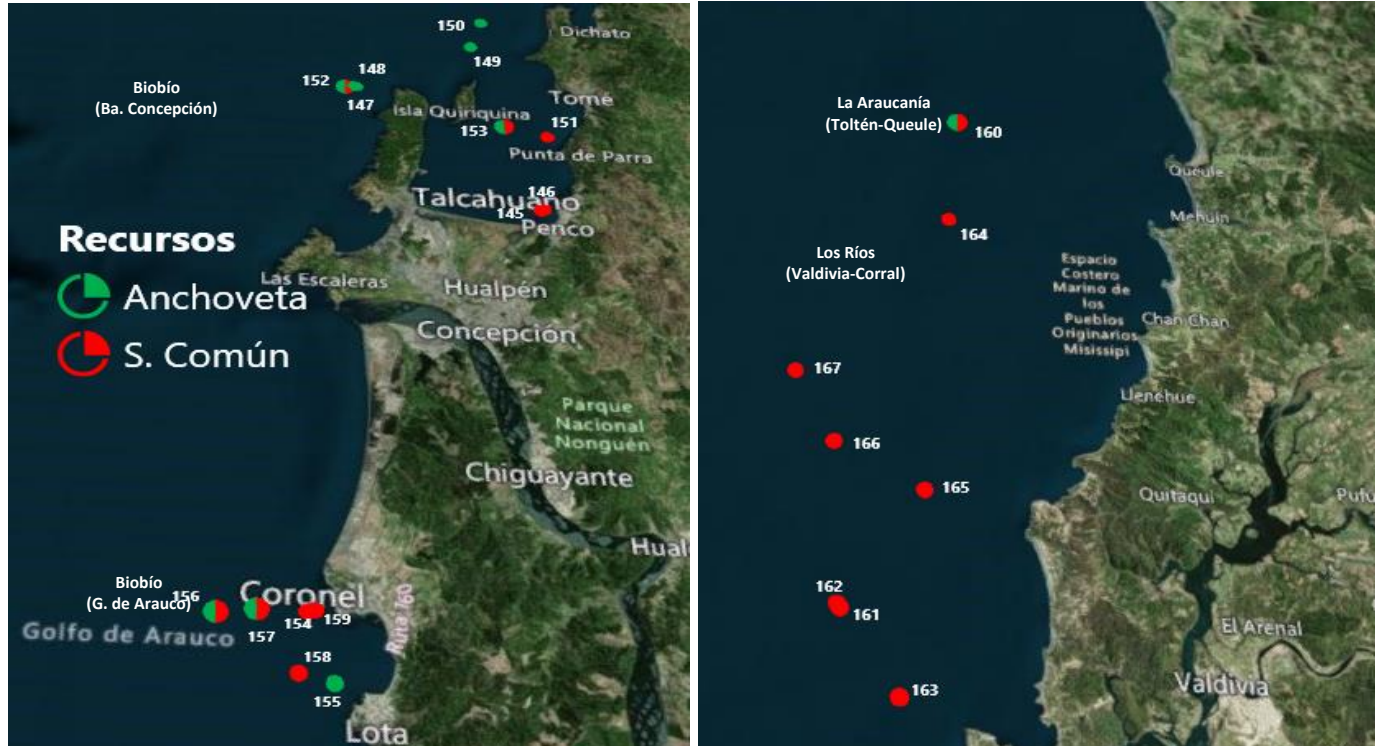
150
Dichato
149
Biobío
(Ba. Concepción)
152
148
147
Tomé
Isla Quiriquina
153
151
Punta de Parra
146
Talcahuano
145
Penco
Recursos
Anchoveta
S. Común
Las Escaleras
Hualpén
Concepción
Parque
Nacional
Nonguén
Chiguayante
Hual
Biobío
(G. de Arauco)
156
Coronel
157
154
159
Golfo de Arauco
Ruta 160
158
155
Lota

La Araucanía
(Toltén-Queule)
160
Queule
164
Mehuín
Los Ríos
(Valdivia-Corral)
Espacio
Costero
Marino de
los
Pueblos
Originarios
Missisipi
Chan Chan
167
Llenehue
166
165
Quitaqui
Pufu
162
161
El Arenal
163
Valdivia